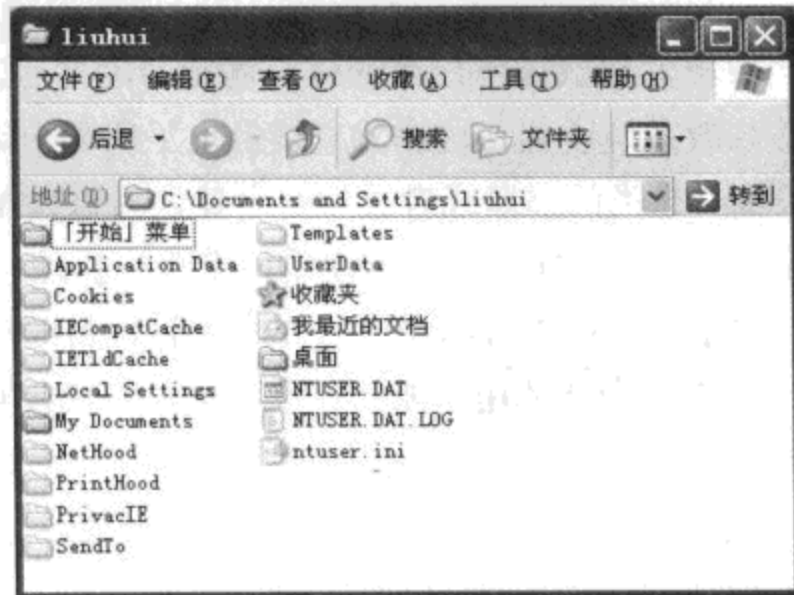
liuhui

文件(F) 编辑(E) 查看(V) 收藏(A) 工具(T) 帮助(H)

后退 搜索 文件夹

地址(D) C:\Documents and Settings\liuhui 转到

「开始」菜单
Application Data
Cookies
IECompatCache
IETldCache
Local Settings
My Documents
NetHood
PrintHood
PrivacIE
SendTo

Templates
UserData
收藏夹
我最近的文档
桌面
NTUSER.DAT
NTUSER.DAT.LOG
ntuser.ini